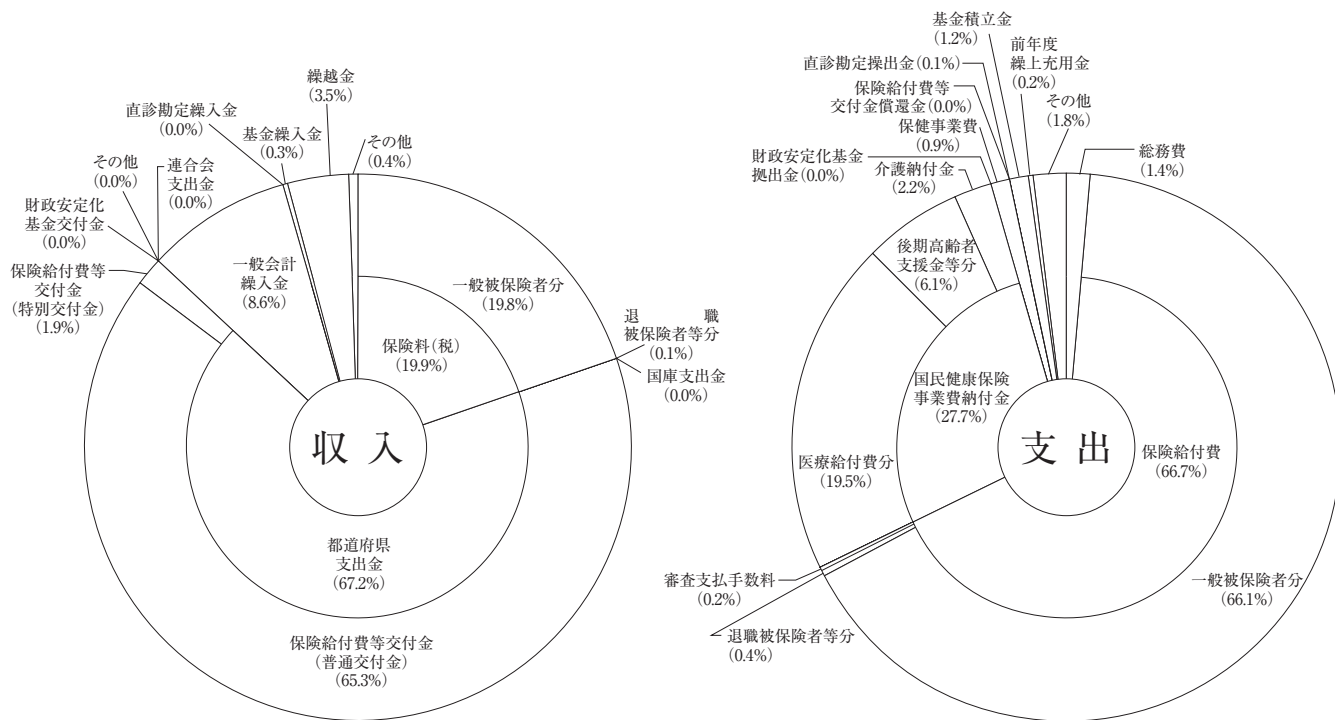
繰越金
(3.5%)

直診勘定繰入金
(0.0%)

基金繰入金
(0.3%)

その他
(0.4%)

その他
(0.0%)

連合会
支出金
(0.0%)

財政安定化
基金交付金
(0.0%)

保険給付費等
交付金
(特別交付金)
(1.9%)

一般会計
繰入金
(8.6%)

一般被保険者分
(19.8%)

退　職
被保険者等分
(0.1%)

保険料(税)
(19.9%)

国庫支出金
(0.0%)

収 入

都道府県
支出金
(67.2%)

保険給付費等交付金
(普通交付金)
(65.3%)

基金積立金
(1.2%)

前年度
繰上充用金
(0.2%)

直診勘定操出金(0.1%)

保険給付費等
交付金償還金(0.0%)

その他
(1.8%)

保健事業費
(0.9%)

財政安定化基金
拠出金(0.0%)

介護納付金
(2.2%)

総務費
(1.4%)

後期高齢者
支援金等分
(6.1%)

国民健康保険
事業費納付金
(27.7%)

医療給付費分
(19.5%)

支 出

保険給付費
(66.7%)

審査支払手数料
(0.2%)

一般被保険者分
(66.1%)

退職被保険者等分
(0.4%)